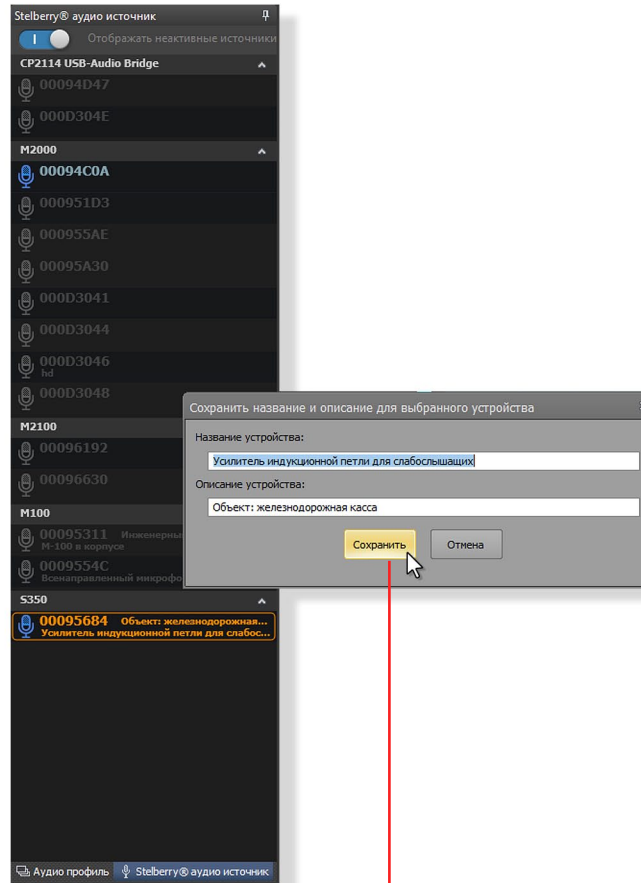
Stelberry® аудио источник

Отображать неактивные источники

CP2114 USB-Audio Bridge

00094D47

000D304E

M2000

00094C0A

000951D3

000955AE

00095A30

000D3041

000D3044

000D3046
hd

000D3048

M2100

00096192

00096630

M100

00095311 Инженерны
M-100 в корпусе

0009554C
Всенаправленный микрофо

S350

00095684 Объект: железнодорожная...
Усилитель индукционной петли для слабос...

Аудио профиль

Stelberry® аудио источник

Сохранить название и описание для выбранного устройства

Название устройства:

Усилитель индукционной петли для слабослышащих

Описание устройства:

Объект: железнодорожная касса

Сохранить

Отмена